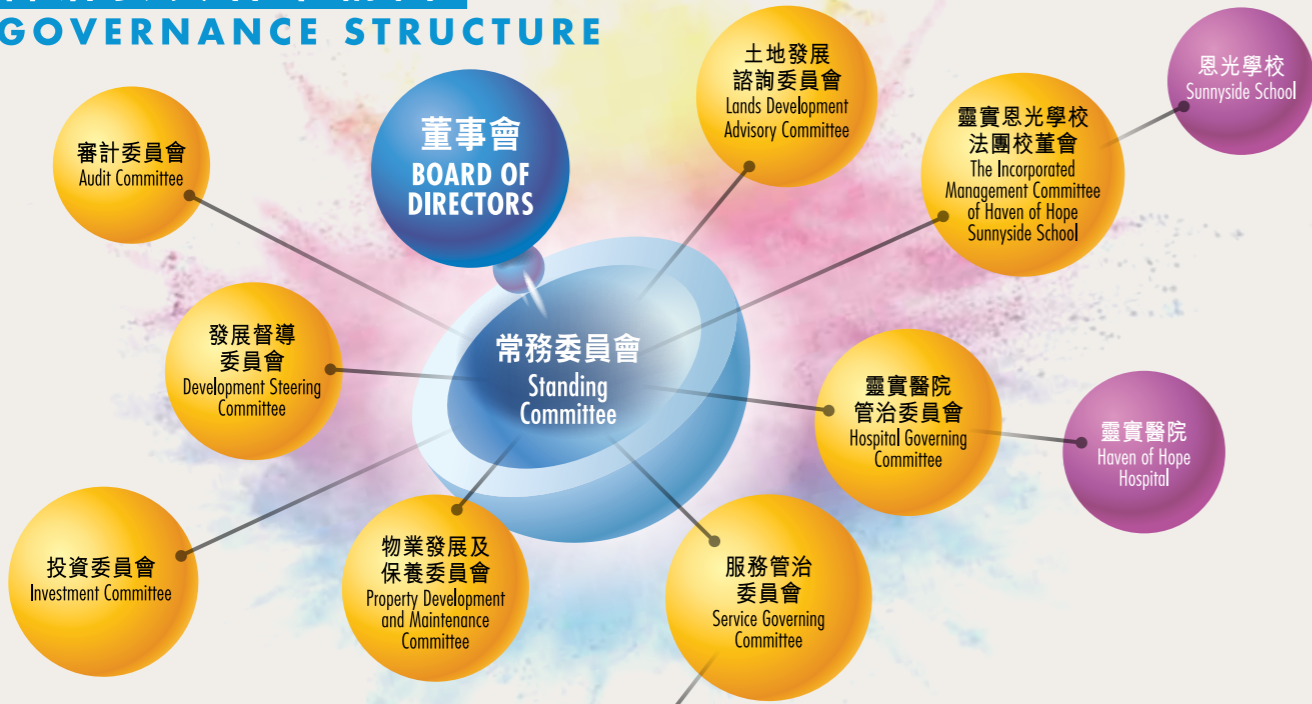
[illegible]
GOVERNANCE STRUCTURE

審計委員會
Audit Committee

董事會
BOARD OF DIRECTORS

土地發展
諮詢委員會
Lands Development Advisory Committee

恩光學校
Sunnyside School

靈實恩光學校
法團校董會
The Incorporated Management Committee of Haven of Hope Sunnyside School

發展督導
委員會
Development Steering Committee

常務委員會
Standing Committee

靈實醫院
管治委員會
Hospital Governing Committee

靈實醫院
Haven of Hope Hospital

投資委員會
Investment Committee

物業發展及
保養委員會
Property Development and Maintenance Committee

服務管治
委員會
Service Governing Committee